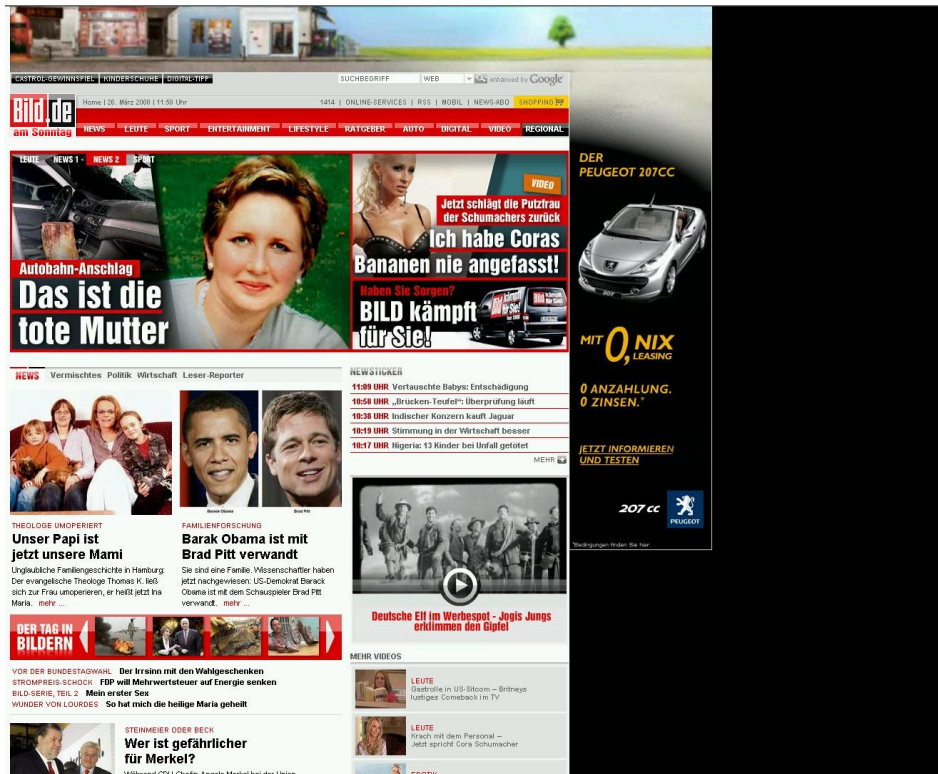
CASTROL-GEWINNSPIEL | KINDERSCHUHE | DIGITAL-TIFF

SUCHBEGRIFF WEB enhanced by Google

Bild.de am Sonntag

Home | 26. März 2008 | 11:58 Uhr

1414 | ONLINE-SERVICES | RSS | MOBIL | NEWS-ABO SHOPPING

NEWS LEUTE SPORT ENTERTAINMENT LIFESTYLE RATGEBER AUTO DIGITAL VIDEO REGIONAL

LEUTE NEWS 1 NEWS 2 SPORT

Autobahn-Anschlag
Das ist die tote Mutter

VIDEO
Jetzt schlägt die Putzfrau der Schumachers zurück
Ich habe Coras Bananen nie angefasst!

Haben Sie Sorgen?
BILD kämpft für Sie!

DER PEUGEOT 207CC

MIT 0, NIX LEASING

0 ANZAHLUNG.
0 ZINSEN.*

JETZT INFORMIEREN UND TESTEN

207 cc PEUGEOT

*Bedingungen finden Sie hier

NEWS Vermischtes Politik Wirtschaft Leser-Reporter

NEWSTICKER
11:09 UHR Vertauschte Babys: Entschädigung
10:58 UHR „Brücken-Teufel": Überprüfung läuft
10:38 UHR Indischer Konzern kauft Jaguar
10:19 UHR Stimmung in der Wirtschaft besser
10:17 UHR Nigeria: 13 Kinder bei Unfall getötet
MEHR

Barack Obama Brad Pitt

THEOLOGE UMOPERIERT
Unser Papi ist jetzt unsere Mami
Unglaubliche Familiengeschichte in Hamburg: Der evangelische Theologe Thomas K. ließ sich zur Frau umoperieren, er heißt jetzt Ina Maria. mehr ...

FAMILIENFORSCHUNG
Barak Obama ist mit Brad Pitt verwandt
Sie sind eine Familie. Wissenschaftler haben jetzt nachgewiesen: US-Demokrat Barack Obama ist mit dem Schauspieler Brad Pitt verwandt. mehr ...

Deutsche Elf im Werbespot - Jogis Jungs erklimmen den Gipfel

DER TAG IN BILDERN

VOR DER BUNDESTAGSWAHL Der Irrsinn mit den Wahlgeschenken
STROMPREIS-SCHOCK FDP will Mehrwertsteuer auf Energie senken
BILD-SERIE, TEIL 2 Mein erster Sex
WUNDER VON LOURDES So hat mich die heilige Maria geheilt

MEHR VIDEOS
LEUTE
Gastrolle in US-Sitcom – Britneys lustiges Comeback im TV
LEUTE
Krach mit dem Personal – Jetzt spricht Cora Schumacher
EROTIK

STEINMEIER ODER BECK
Wer ist gefährlicher für Merkel?
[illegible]